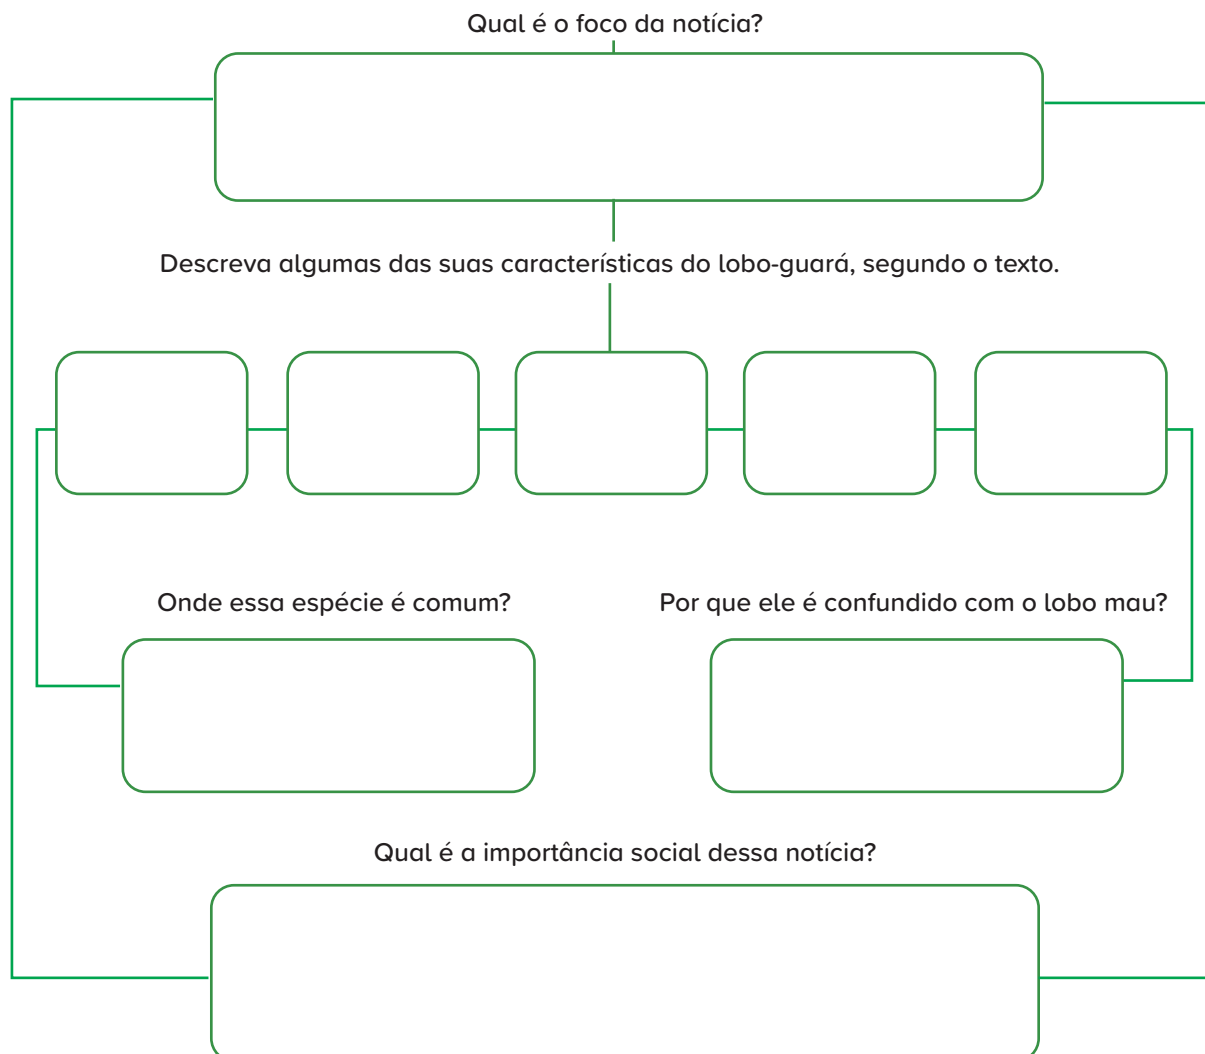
Qual é o foco da notícia?

Descreva algumas das suas características do lobo-guará, segundo o texto.

Onde essa espécie é comum?

Por que ele é confundido com o lobo mau?

Qual é a importância social dessa notícia?